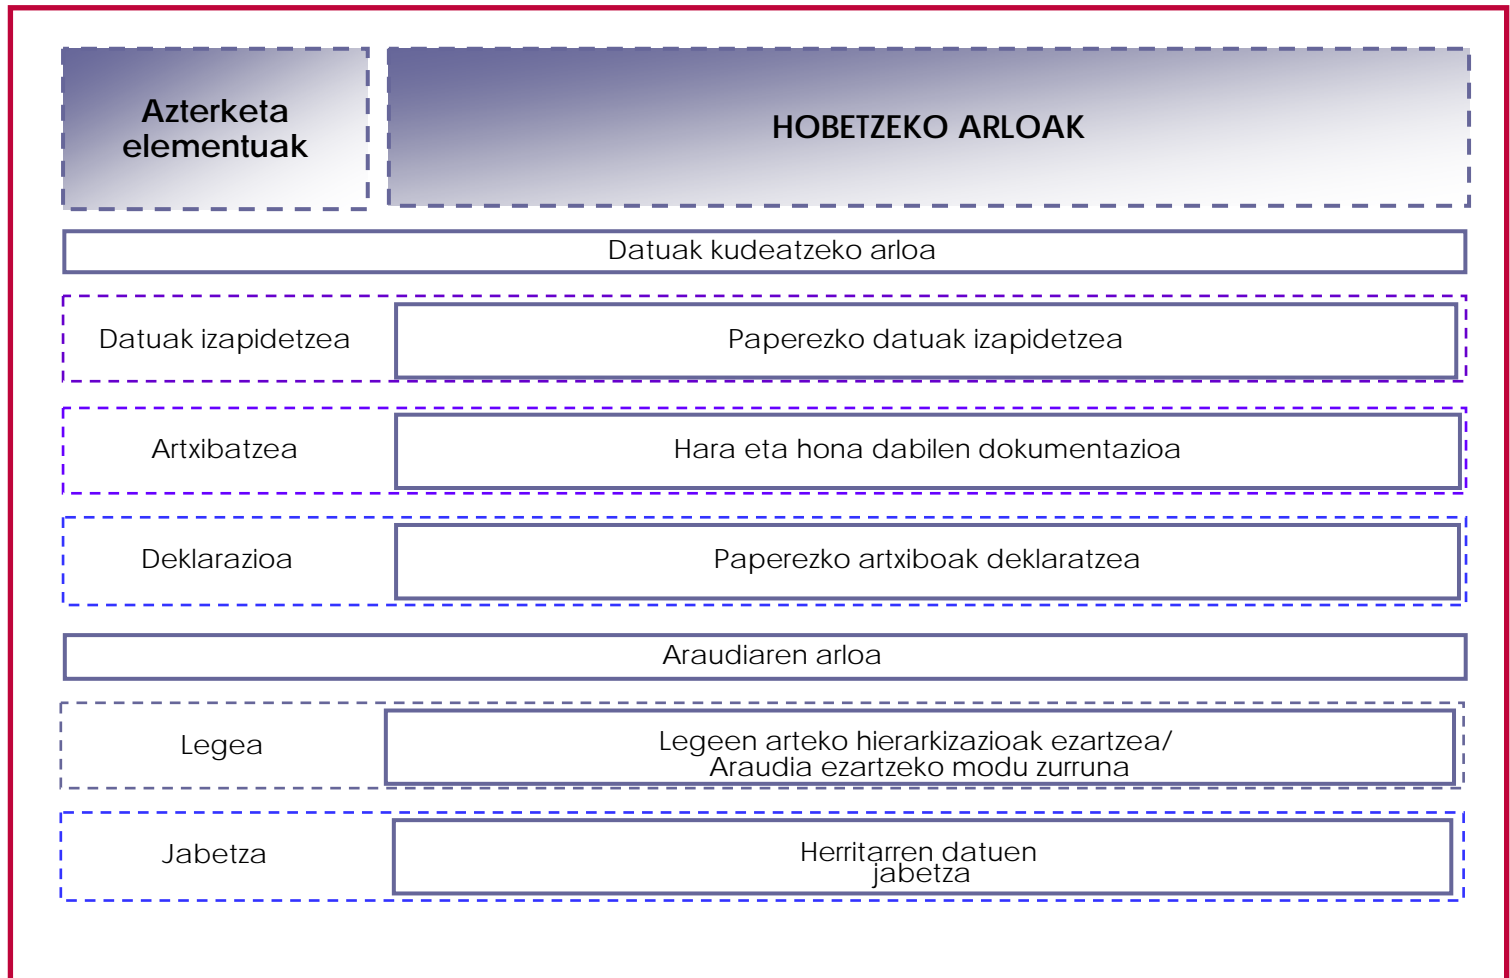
Azterketa elementuak

HOBETZEKO ARLOAK

Datuak kudeatzeko arloa

Datuak izapidetzea

Paperezko datuak izapidetzea

Artxibatzea

Hara eta hona dabilen dokumentazioa

Deklarazioa

Paperezko artxiboak deklaratzea

Araudiaren arloa

Legea

Legeen arteko hierarkizazioak ezartzea/ Araudia ezartzeko modu zurruna

Jabetza

Herritarren datuen jabetza